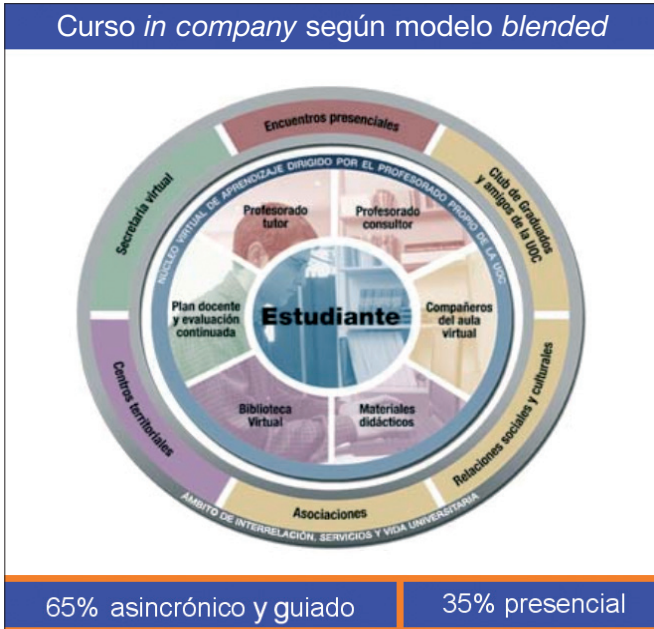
Curso *in company* según modelo *blended*

Encuentros presenciales

Club de Graduados y amigos de la UOC

Relaciones sociales y culturales

Asociaciones

Centros territoriales

Secretaría virtual

NÚCLEO VIRTUAL DE APRENDIZAJE DIRIGIDO POR EL PROFESORADO PROPIO DE LA UOC

Profesorado tutor

Profesorado consultor

Compañeros del aula virtual

Materiales didácticos

Biblioteca Virtual

Plan docente y evaluación continuada

Estudiante

ÁMBITO DE INTERRELACIÓN, SERVICIOS Y VIDA UNIVERSITARIA

65% asincrónico y guiado

35% presencial